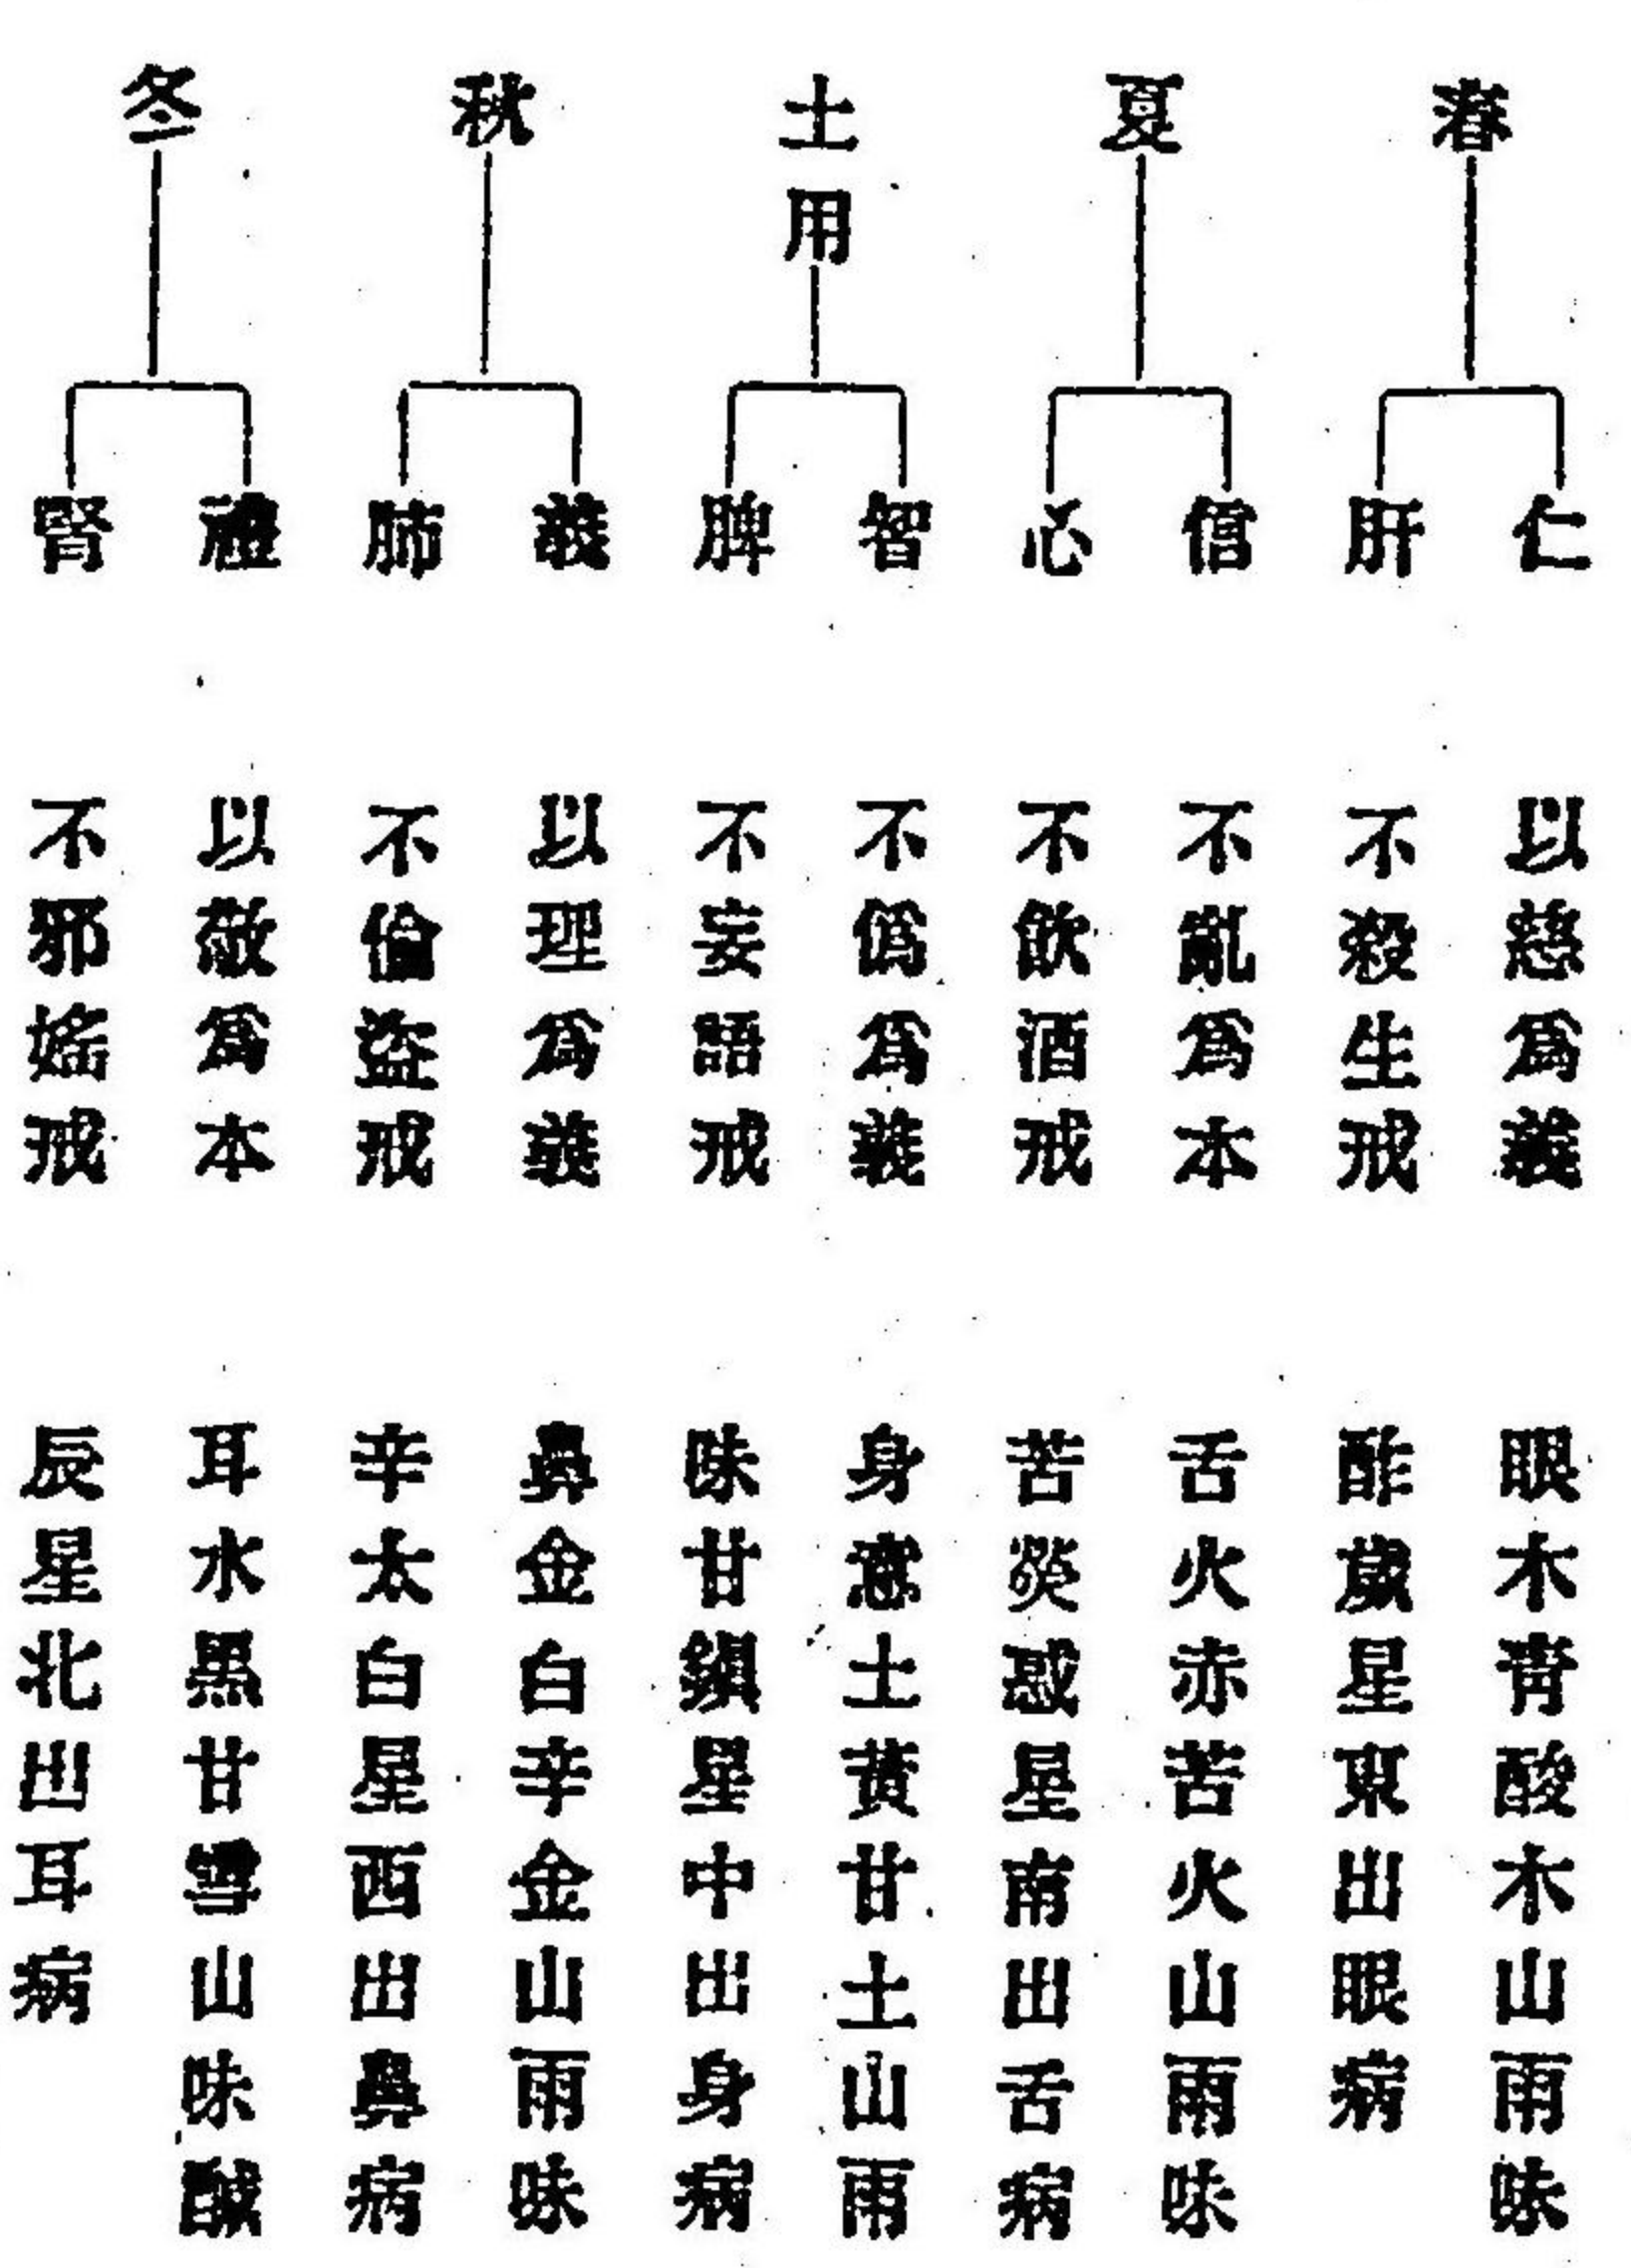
春

仁 肝

以慈爲義

不殺生戒

眼木青酸木山雨味

酢歲星東出眼病

夏

信 心

不亂爲本

不飲酒戒

舌火赤苦火山雨味

苦熒惑星南出舌病

土用

智 脾

不僞爲義

不妄語戒

身塡土黃甘土山雨

味甘鎭星中出身病

秋

義 肺

以理爲義

不偷盜戒

鼻金白辛金山雨味

辛太白星西出鼻病

冬

禮 腎

以敬爲本

不邪婬戒

耳水黑甘雪山味鹹

辰星北出耳病